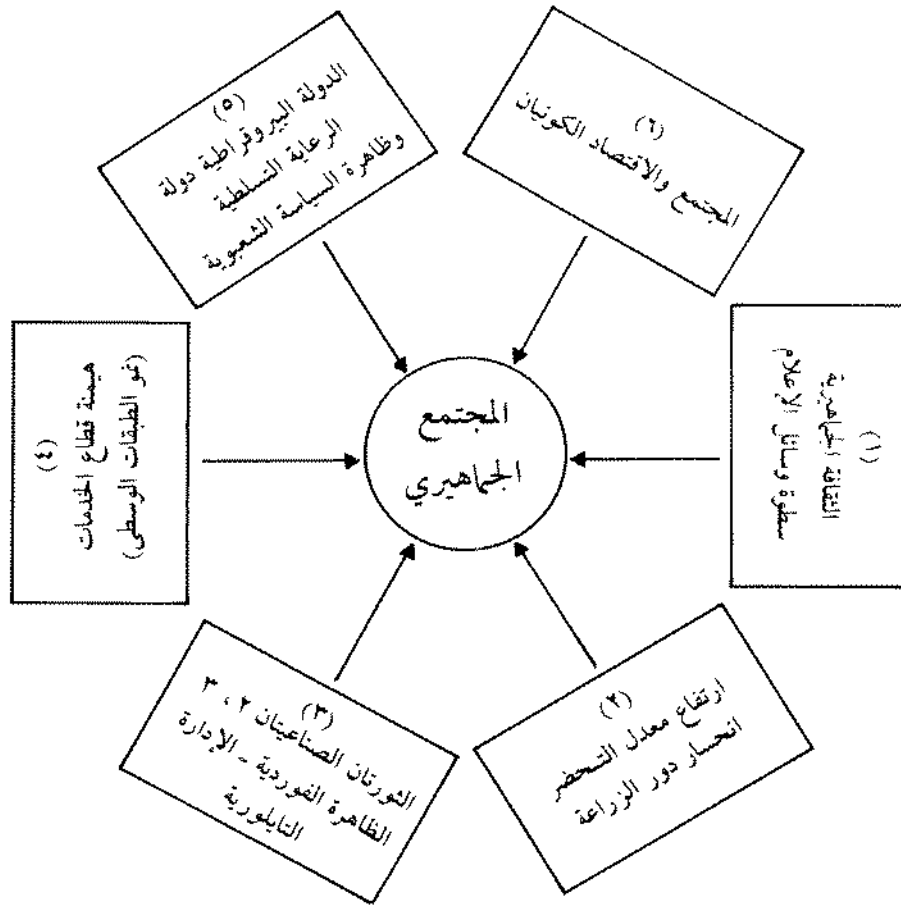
المجتمع الجماهيري

(٦)
المجتمع والاقتصاد الكوني

(٥)
الدولة البيروقراطية دولة الرعاية التسلطية وظاهرة السياسة الشعبوية

(٤)
هيمنة قطاع الخدمات (نمو الطبقات الوسطى)

(٣)
الثورتان الصناعيتان ٢ ، ٣
الفوردية - الإدارة
الظاهرة التايلورية

(٢)
ارتفاع معدل التحضر
انحسار دور الزراعة

(١)
الثقافة الجماهيرية
سطوة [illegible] الإعلام